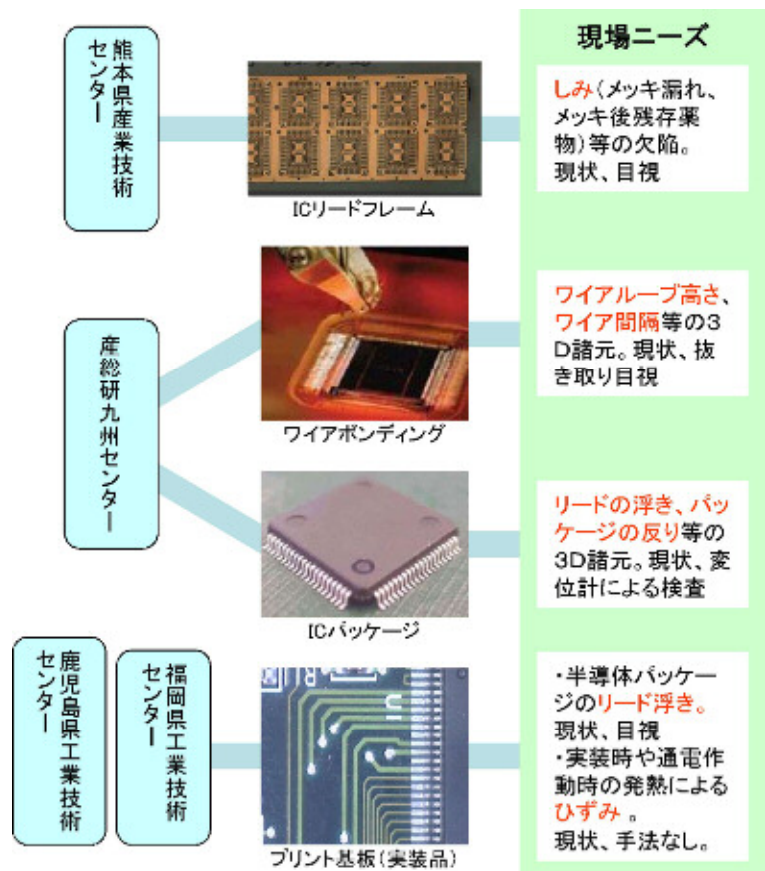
熊本県産業技術センター

ICリードフレーム

現場ニーズ

しみ(メッキ漏れ、メッキ後残存薬物)等の欠陥。現状、目視

産総研九州センター

ワイアボンディング

ワイアループ高さ、ワイア間隔等の3D諸元。現状、抜き取り目視

ICパッケージ

リードの浮き、パッケージの反り等の3D諸元。現状、変位計による検査

鹿児島県工業技術センター

福岡県工業技術センター

プリント基板(実装品)

・半導体パッケージのリード浮き。現状、目視
・実装時や通電作動時の発熱によるひずみ 。現状、手法なし。